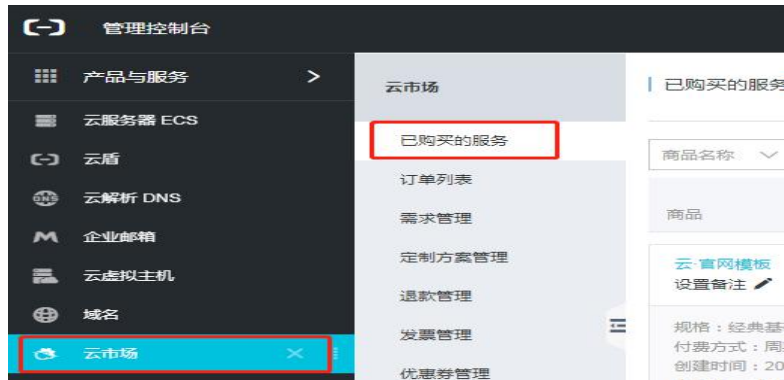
(-) 管理控制台

产品与服务 >

云服务器 ECS

云盾

云解析 DNS

企业邮箱

云虚拟主机

域名

云市场 ×

云市场

已购买的服务

订单列表

需求管理

定制方案管理

退款管理

发票管理

优惠券管理

已购买的服务

商品名称

商品

云·官网模板

设置备注

规格：经典基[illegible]

付费方式：周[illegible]

创建时间：20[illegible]